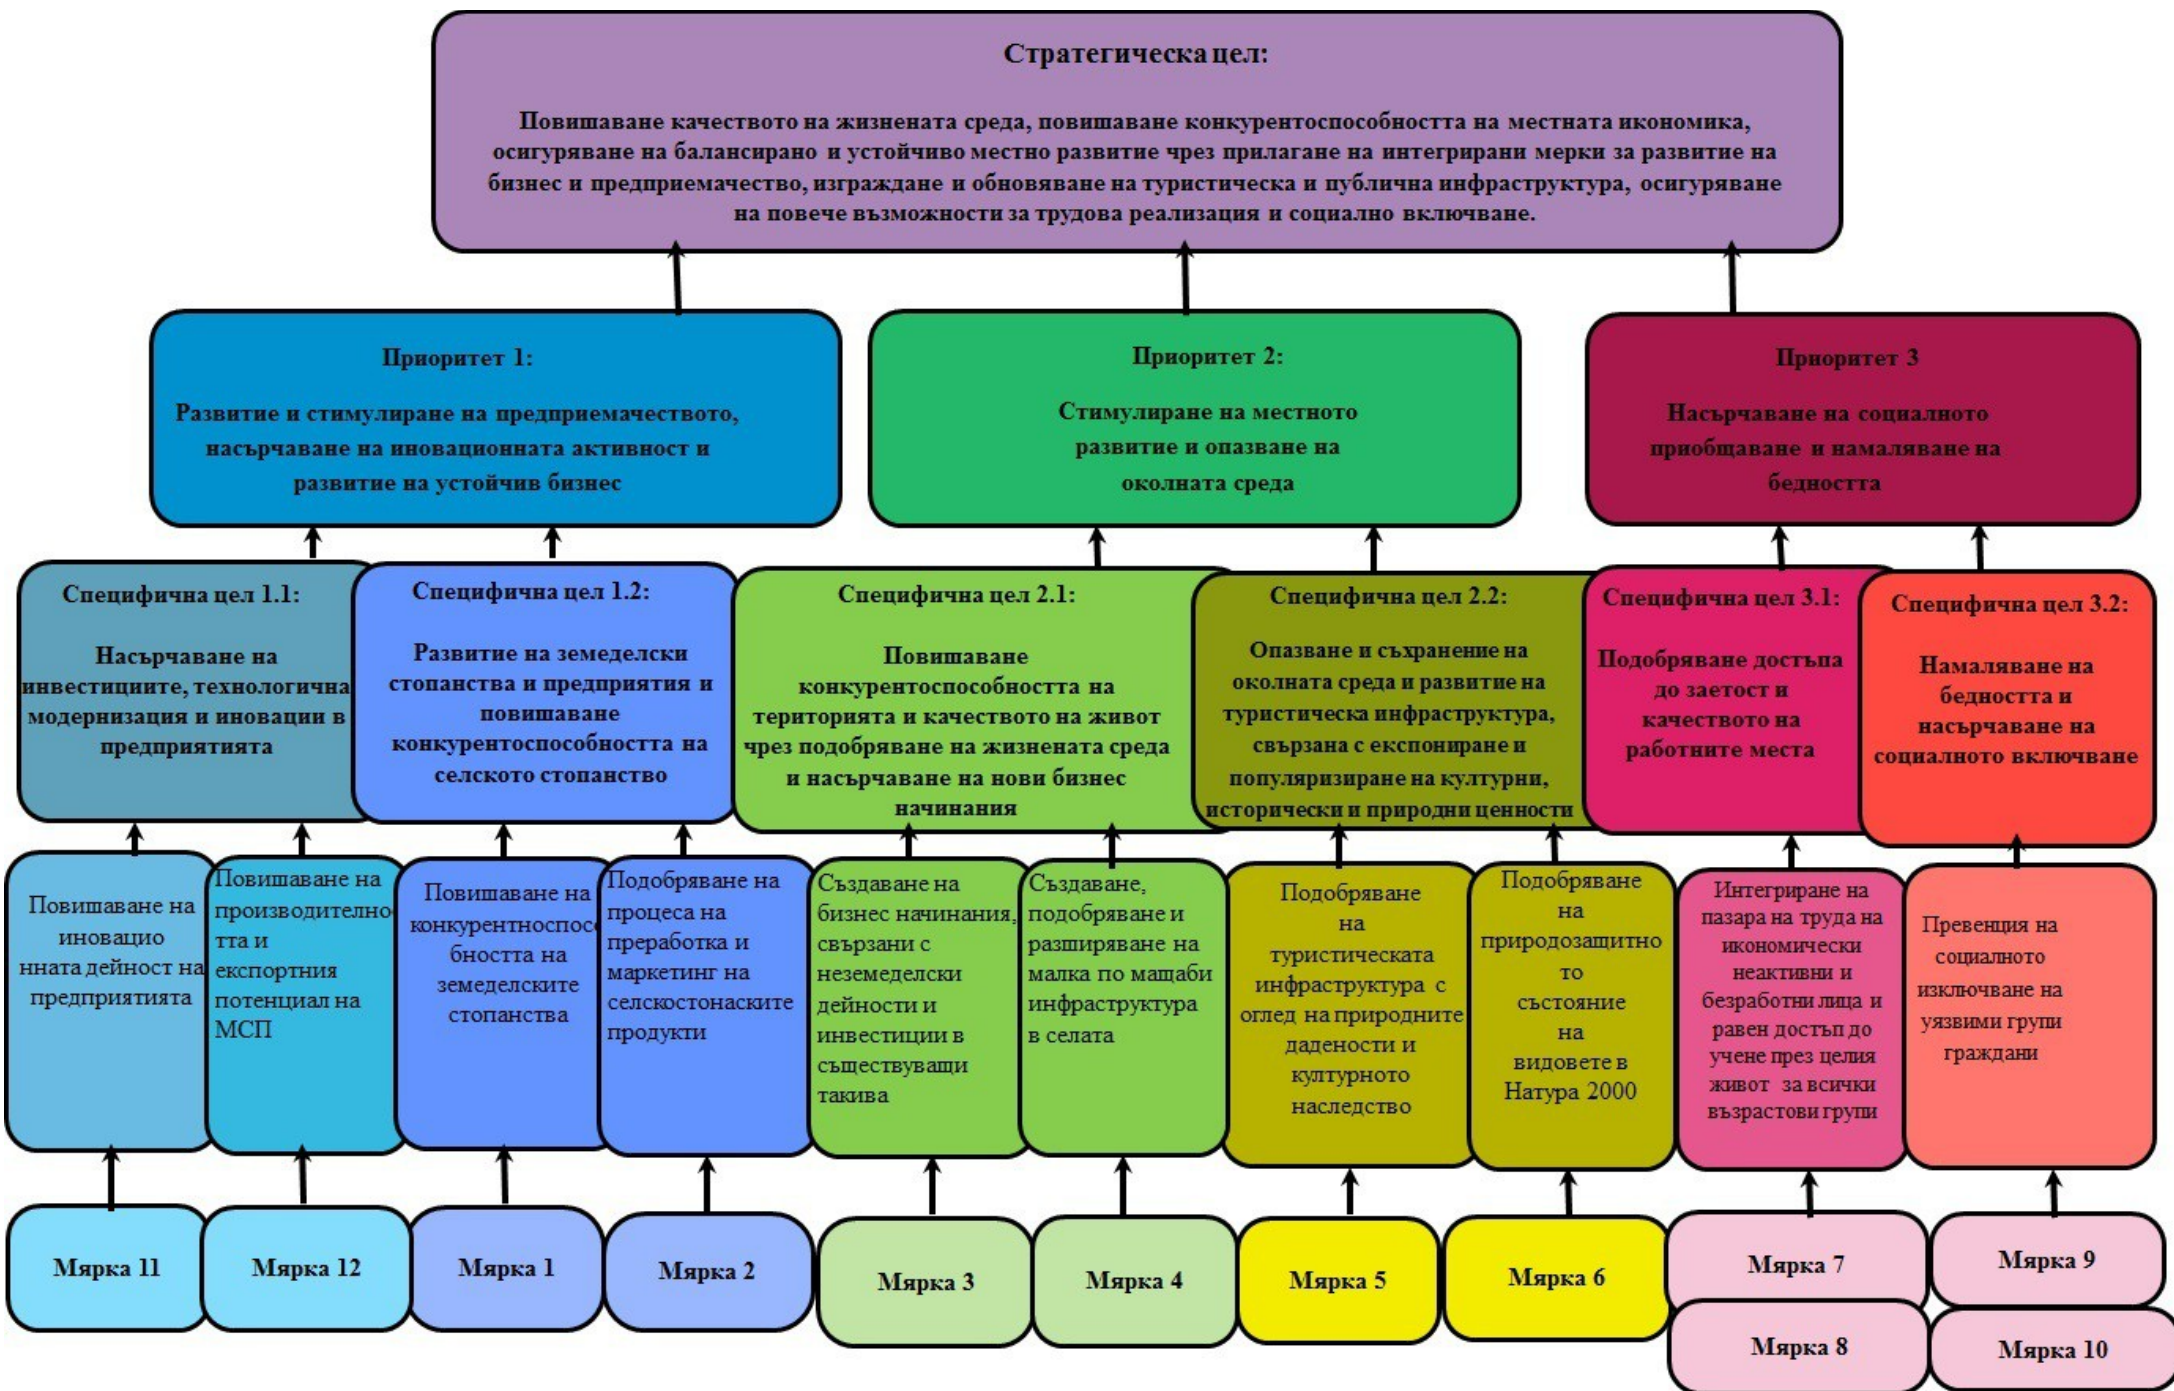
Стратегическа цел:

Повишаване качеството на жизнената среда, повишаване конкурентоспособността на местната икономика, осигуряване на балансирано и устойчиво местно развитие чрез прилагане на интегрирани мерки за развитие на бизнес и предприемачество, изграждане и обновяване на туристическа и публична инфраструктура, осигуряване на повече възможности за трудова реализация и социално включване.

Приоритет 1:

Развитие и стимулиране на предприемачеството, насърчаване на иновационната активност и развитие на устойчив бизнес

Приоритет 2:

Стимулиране на местното развитие и опазване на околната среда

Приоритет 3

Насърчаване на социалното приобщаване и намаляване на бедността

Специфична цел 1.1:

Насърчаване на инвестициите, технологична модернизация и иновации в предприятията

Специфична цел 1.2:

Развитие на земеделски стопанства и предприятия и повишаване конкурентоспособността на селското стопанство

Специфична цел 2.1:

Повишаване конкурентоспособността на територията и качеството на живот чрез подобряване на жизнената среда и насърчаване на нови бизнес начинания

Специфична цел 2.2:

Опазване и съхранение на околната среда и развитие на туристическа инфраструктура, свързана с експониране и популяризиране на културни, исторически и природни ценности

Специфична цел 3.1:

Подобряване достъпа до заетост и качеството на работните места

Специфична цел 3.2:

Намаляване на бедността и насърчаване на социалното включване

Повишаване на иновационната дейност на предприятията

Повишаване на производителността и експортния потенциал на МСП

Повишаване на конкурентноспособността на земеделските стопанства

Подобряване на процеса на преработка и маркетинг на селскостонаските продукти

Създаване на бизнес начинания, свързани с неземеделски дейности и инвестиции в съществуващи такива

Създаване, подобряване и разширяване на малка по мащаби инфраструктура в селата

Подобряване на туристическата инфраструктура с оглед на природните дадености и културното наследство

Подобряване на природозащитното състояние на видовете в Натура 2000

Интегриране на пазара на труда на икономически неактивни и безработни лица и равен достъп до учене през целия живот за всички възрастови групи

Превенция на социалното изключване на уязвими групи граждани

Мярка 11

Мярка 12

Мярка 1

Мярка 2

Мярка 3

Мярка 4

Мярка 5

Мярка 6

Мярка 7

Мярка 8

Мярка 9

Мярка 10